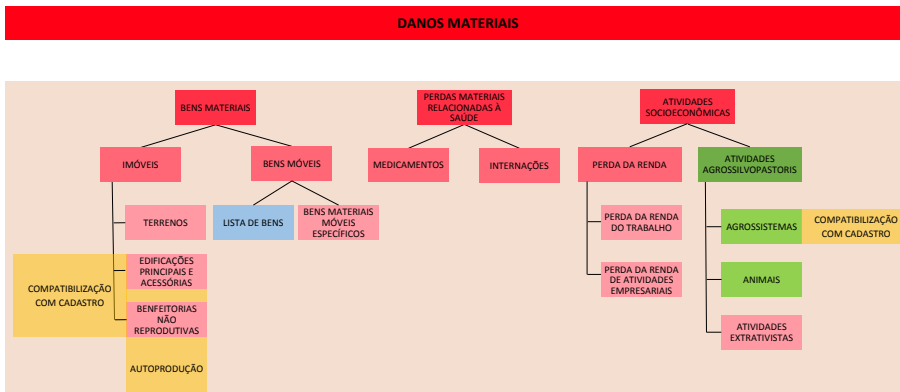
DANOS MATERIAIS

BENS MATERIAIS

IMÓVEIS

BENS MÓVEIS

TERRENOS

LISTA DE BENS

BENS MATERIAIS MÓVEIS ESPECÍFICOS

COMPATIBILIZAÇÃO COM CADASTRO

EDIFICAÇÕES PRINCIPAIS E ACESSÓRIAS

BENFEITORIAS NÃO REPRODUTIVAS

AUTOPRODUÇÃO

PERDAS MATERIAIS RELACIONADAS À SAÚDE

MEDICAMENTOS

INTERNAÇÕES

ATIVIDADES SOCIOECONÔMICAS

PERDA DA RENDA

ATIVIDADES AGROSSILVOPASTORIS

PERDA DA RENDA DO TRABALHO

PERDA DA RENDA DE ATIVIDADES EMPRESARIAIS

AGROSSISTEMAS

COMPATIBILIZAÇÃO COM CADASTRO

ANIMAIS

ATIVIDADES EXTRATIVISTAS